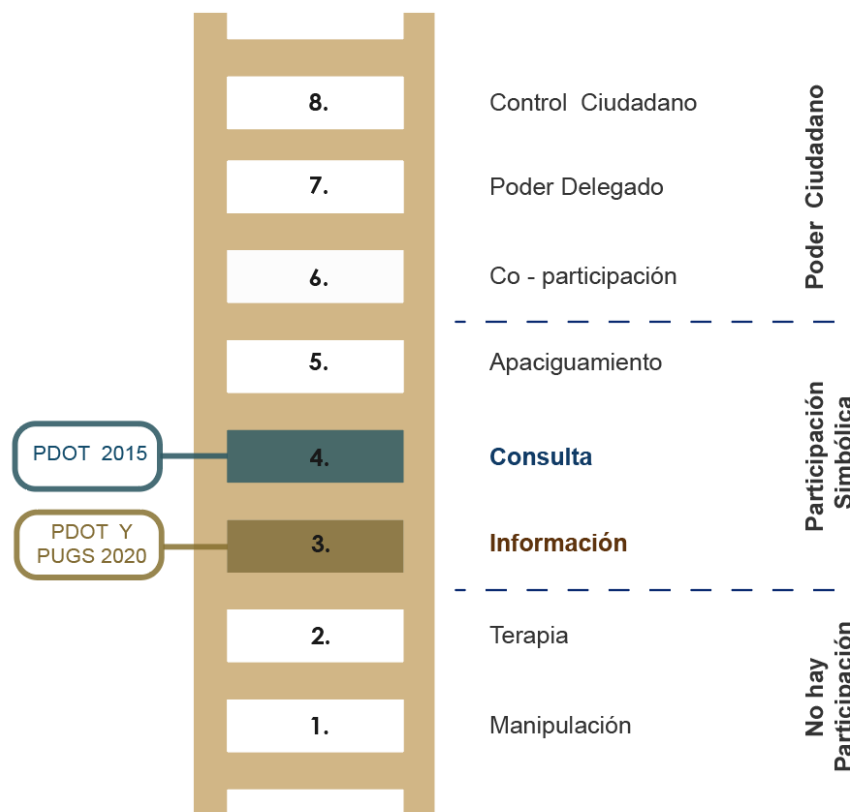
8.
Control Ciudadano

7.
Poder Delegado

6.
Co - participación

Poder Ciudadano

5.
Apaciguamiento

PDOT 2015
4.
Consulta

PDOT Y PUGS 2020
3.
Información

Participación Simbólica

2.
Terapia

1.
Manipulación

No hay Participación